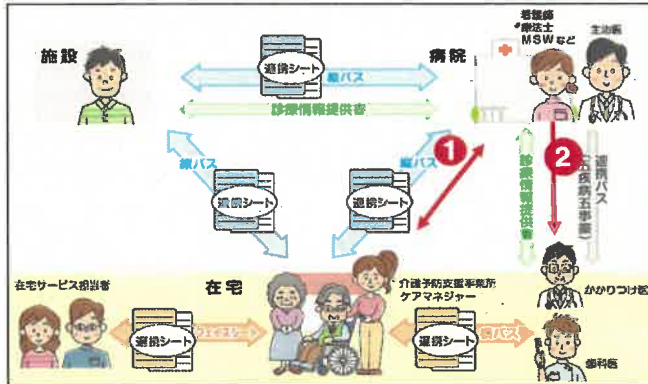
施設

連携シート

縦パス

病院

看護師
療法士
MSWなど

主治医

診療情報提供書

縦パス

連携シート

縦パス

連携シート

1

2

診療情報提供書

連携パス
（五疾病五事業）

在宅サービス提供者

在宅

連携シート

ライフシート

介護予防支援事業所
ケアマネジャー

連携シート

縦パス

かかりつけ医

歯科医